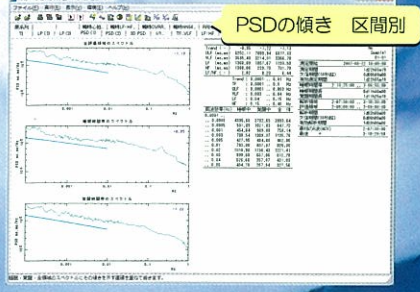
PSDの傾き　区間別

ファイル(F)　表示(V)　表示(I)　環境(E)　ヘルプ(H)

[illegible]

全部睡眠時のスペクトル

睡眠時間帯のスペクトル

覚醒時間帯のスペクトル

| Trend | -0.36 | 11.72 | 11.73 |
|---|---|---|---|
| ULF | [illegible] | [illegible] | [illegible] |
| VLF | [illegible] | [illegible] | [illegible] |
| LF | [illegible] | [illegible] | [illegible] |
| HF | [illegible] | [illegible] | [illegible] |
| LF/HF | 2.62 | 2.22 | 3.64 |

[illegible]